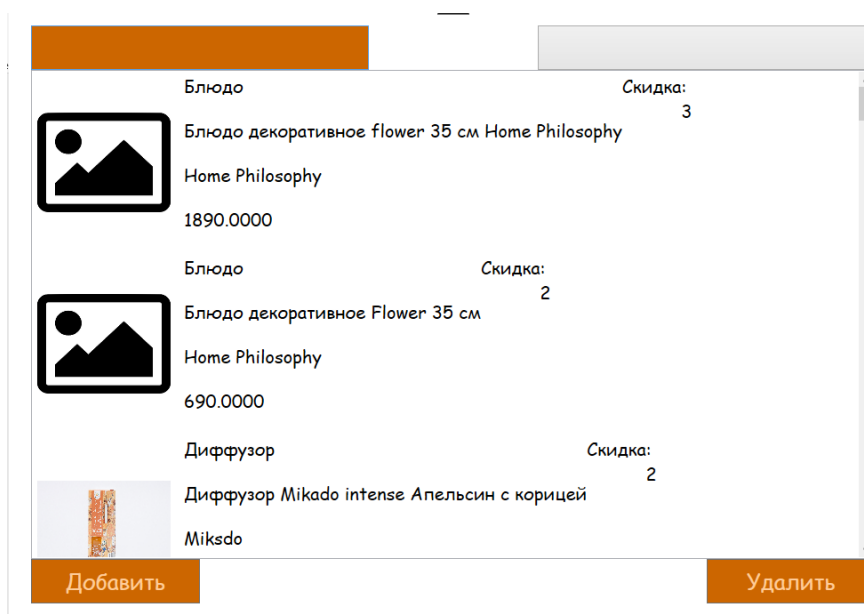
Блюдо
Скидка:
3
Блюдо декоративное flower 35 см Home Philosophy
Home Philosophy
1890.0000

Блюдо
Скидка:
2
Блюдо декоративное Flower 35 см
Home Philosophy
690.0000

Диффузор
Скидка:
2
Диффузор Mikado intense Апельсин с корицей
Miksdo

Добавить
Удалить